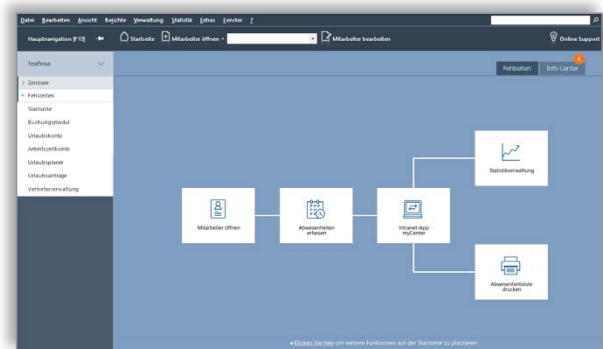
Datei Bearbeiten Ansicht Berichte Verwaltung Statistik Extras Fenster ?

Hauptnavigation (F10) Startseite Mitarbeiter öffnen Mitarbeiter bearbeiten Online Support

Testfirma

Zentrale
Fehlzeiten
Startseite
Buchungsmodul
Urlaubskonto
Arbeitszeitkonto
Urlaubsplaner
Urlaubsanträge
Vertreterverwaltung

Fehlzeiten Info Center 4

Mitarbeiter öffnen

Abwesenheiten erfassen

Intranet-App myCenter

Statistikverwaltung

Abwesenheitsliste drucken

Klicken Sie hier um weitere Funktionen auf der Startseite zu platzieren.